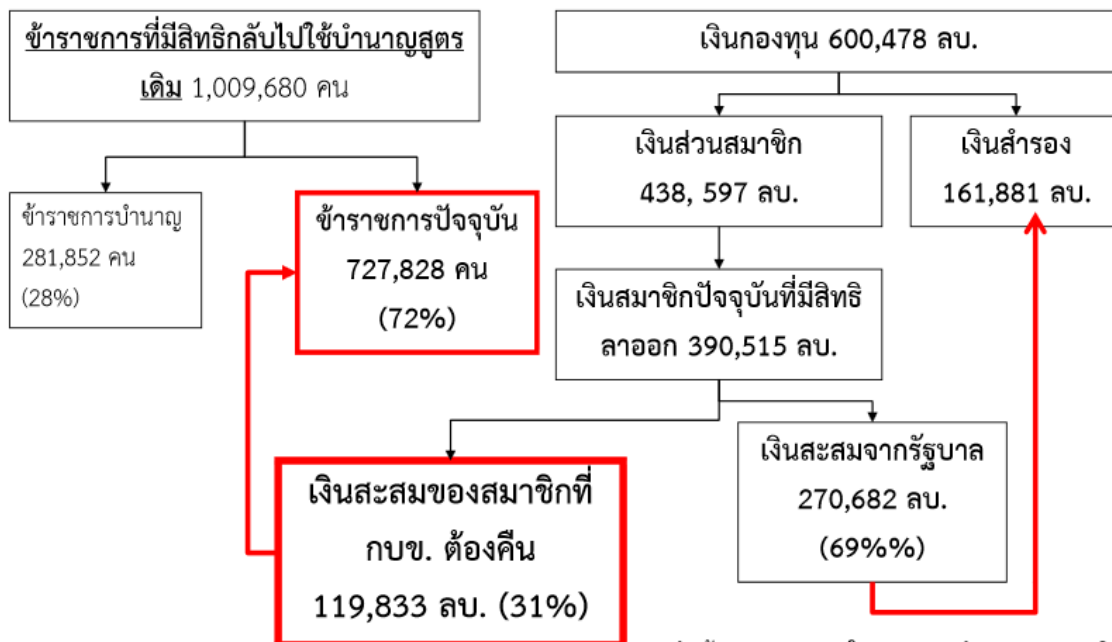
ข้าราชการที่มีสิทธิกลับไปใช้บำนาญสูตรเดิม 1,009,680 คน

ข้าราชการบำนาญ 281,852 คน (28%)

ข้าราชการปัจจุบัน 727,828 คน (72%)

เงินกองทุน 600,478 ลบ.

เงินส่วนสมาชิก 438, 597 ลบ.

เงินสำรอง 161,881 ลบ.

เงินสมาชิกปัจจุบันที่มีสิทธิลาออก 390,515 ลบ.

เงินสะสมของสมาชิกที่ กบข. ต้องคืน 119,833 ลบ. (31%)

เงินสะสมจากรัฐบาล 270,682 ลบ. (69%%)